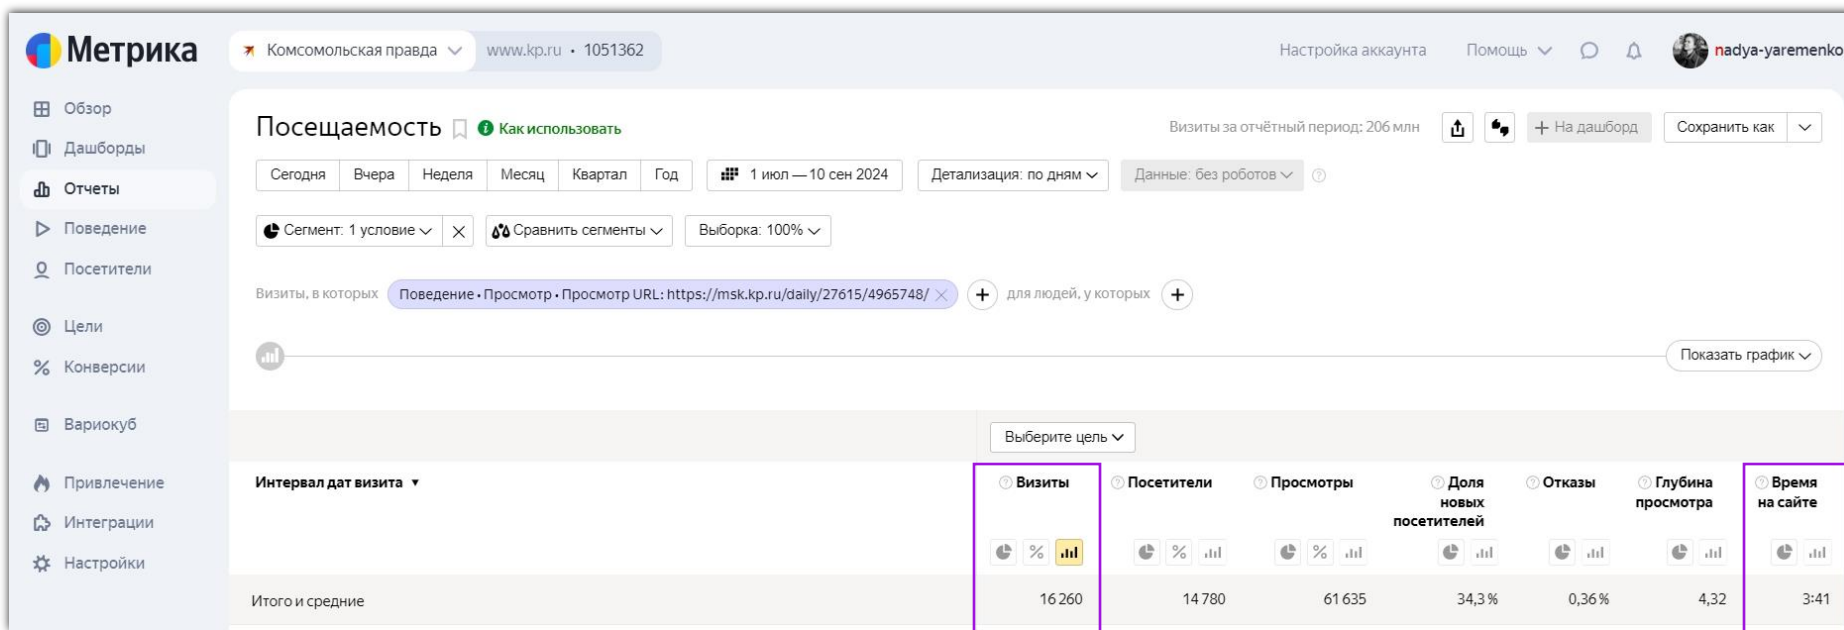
Метрика

Комсомольская правда www.kp.ru • 1051362

Настройка аккаунта Помощь nadya-yaremenko

Обзор
Дашборды
Отчеты
Поведение
Посетители
Цели
Конверсии
Вариокуб
Привлечение
Интеграции
Настройки

Посещаемость Как использовать

Визиты за отчётный период: 206 млн

На дашборд Сохранить как

Сегодня Вчера Неделя Месяц Квартал Год 1 июл — 10 сен 2024 Детализация: по дням Данные: без роботов

Сегмент: 1 условие Сравнить сегменты Выборка: 100%

Визиты, в которых Поведение • Просмотр • Просмотр URL: https://msk.kp.ru/daily/27615/4965748/ для людей, у которых

Показать график

Выберите цель

| Интервал дат визита ▼ | Визиты | Посетители | Просмотры | Доля новых посетителей | Отказы | Глубина просмотра | Время на сайте |
|---|---|---|---|---|---|---|---|
| Итого и средние | 16 260 | 14 780 | 61 635 | 34,3 % | 0,36 % | 4,32 | 3:41 |